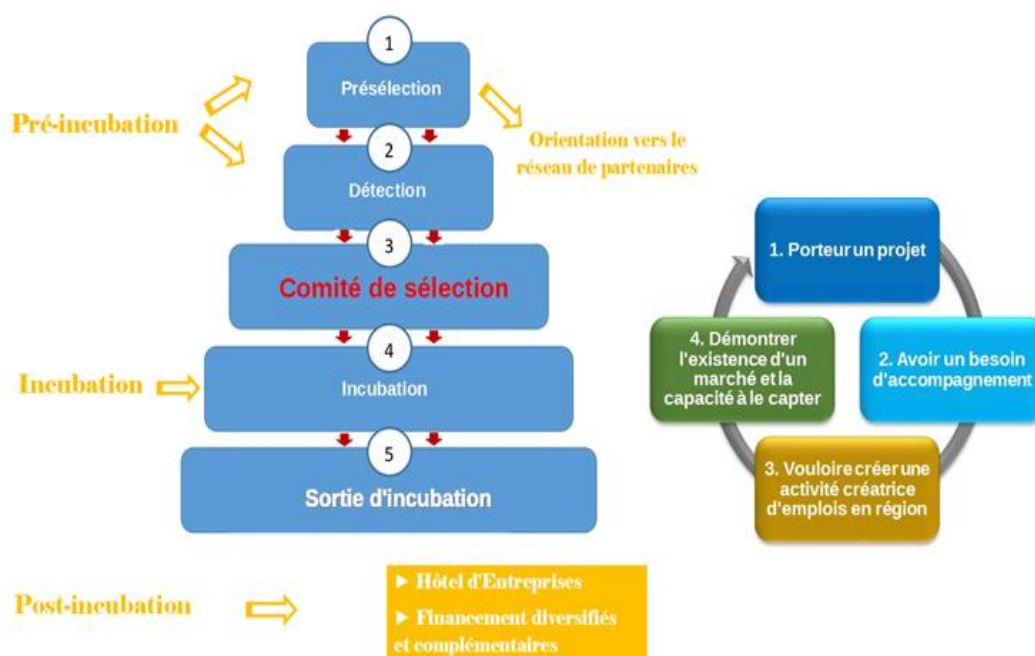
1
Présélection

Pré-incubation

Orientation vers le réseau de partenaires

2
Détection

3
Comité de sélection

4
Incubation

Incubation

5
Sortie d'incubation

1. Porteur un projet

2. Avoir un besoin d'accompagnement

3. Vouloire créer une activité créatrice d'emplois en région

4. Démontrer l'existence d'un marché et la capacité à le capter

Post-incubation

► Hôtel d'Entreprises
► Financement diversifiés et complémentaires